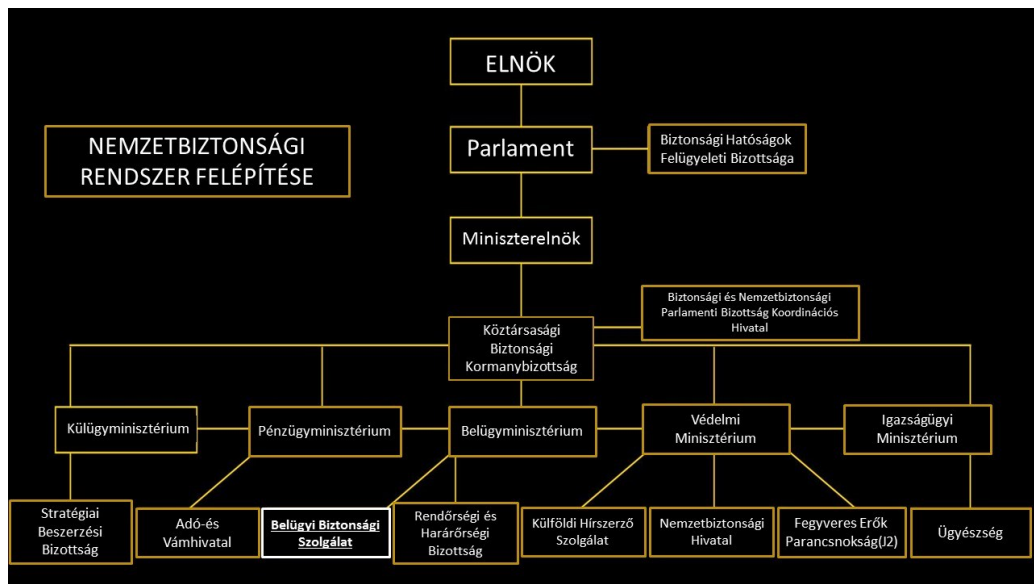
NEMZETBIZTONSÁGI RENDSZER FELÉPÍTÉSE

ELNÖK

Parlament

Biztonsági Hatóságok Felügyeleti Bizottsága

Miniszterelnök

Biztonsági és Nemzetbiztonsági Parlamenti Bizottság Koordinációs Hivatal

Köztársasági Biztonsági Kormanybizottság

Külügyminisztérium

Pénzügyminisztérium

Belügyminisztérium

Védelmi Minisztérium

Igazságügyi Minisztérium

Stratégiai Beszerzési Bizottság

Adó-és Vámhivatal

Belügyi Biztonsági Szolgálat

Rendőrségi és Harárőrségi Bizottság

Külföldi Hírszerző Szolgálat

Nemzetbiztonsági Hivatal

Fegyveres Erők Parancsnokság(J2)

Ügyészség